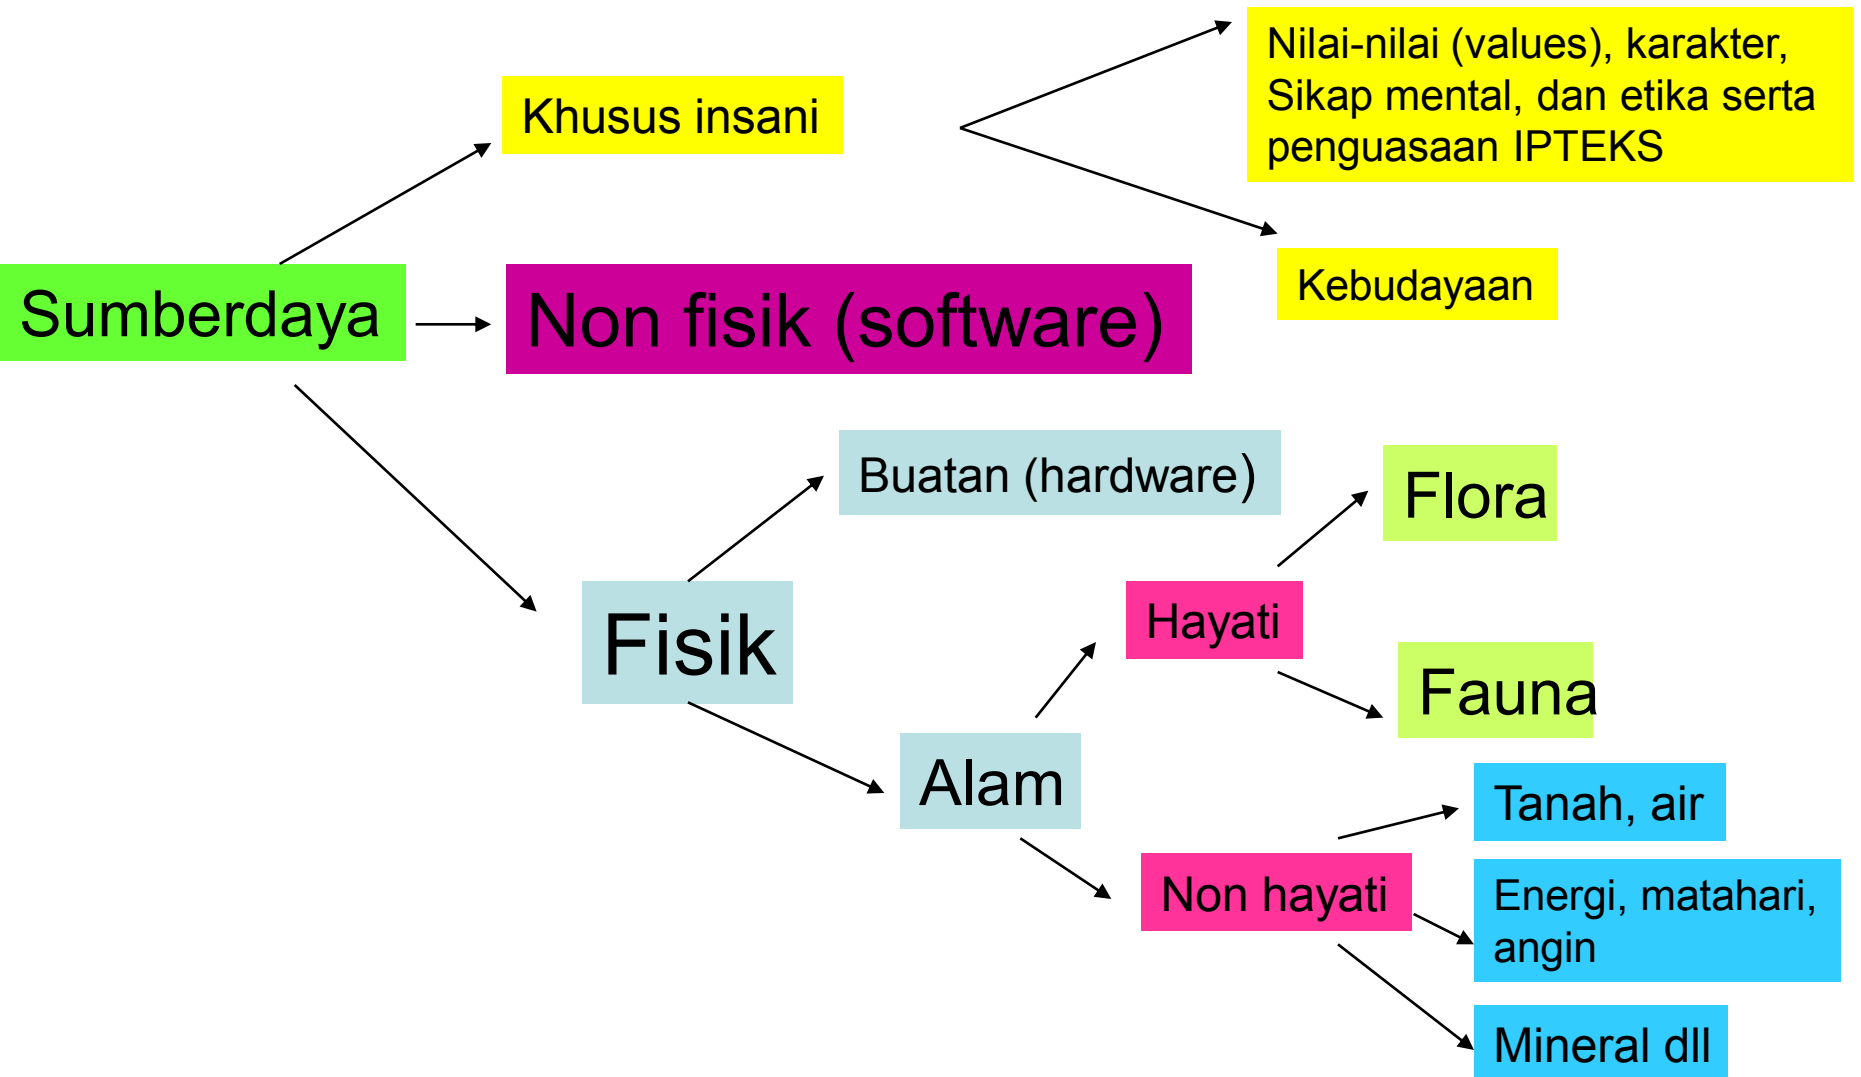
Khusus insani

Nilai-nilai (values), karakter, Sikap mental, dan etika serta penguasaan IPTEKS

Kebudayaan

Sumberdaya

Non fisik (software)

Buatan (hardware)

Flora

Fisik

Hayati

Fauna

Alam

Tanah, air

Non hayati

Energi, matahari, angin

Mineral dll